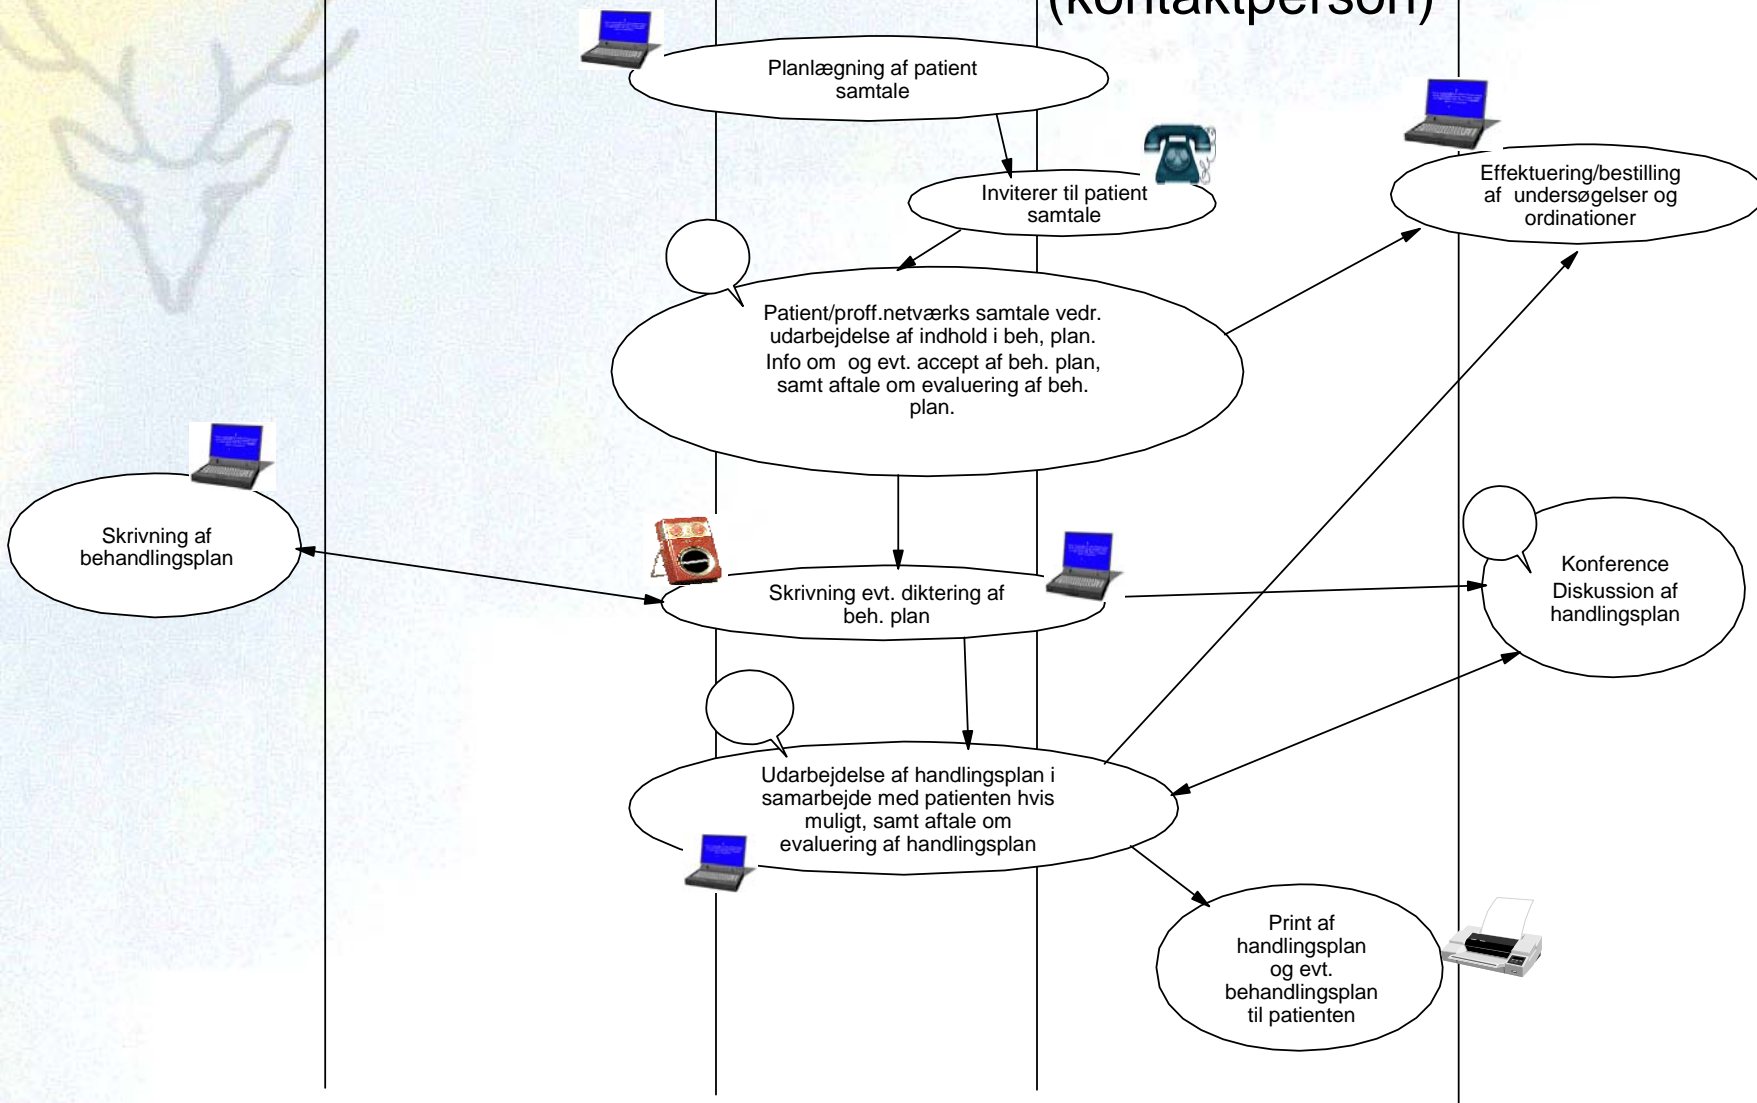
(kontaktperson)

Planlægning af patient samtale

Inviterer til patient samtale

Effektuering/bestilling af undersøgelser og ordinationer

Patient/proff.netværks samtale vedr. udarbejdelse af indhold i beh, plan. Info om og evt. accept af beh. plan, samt aftale om evaluering af beh. plan.

Skrivning af behandlingsplan

Skrivning evt. diktering af beh. plan

Konference Diskussion af handlingsplan

Udarbejdelse af handlingsplan i samarbejde med patienten hvis muligt, samt aftale om evaluering af handlingsplan

Print af handlingsplan og evt. behandlingsplan til patienten